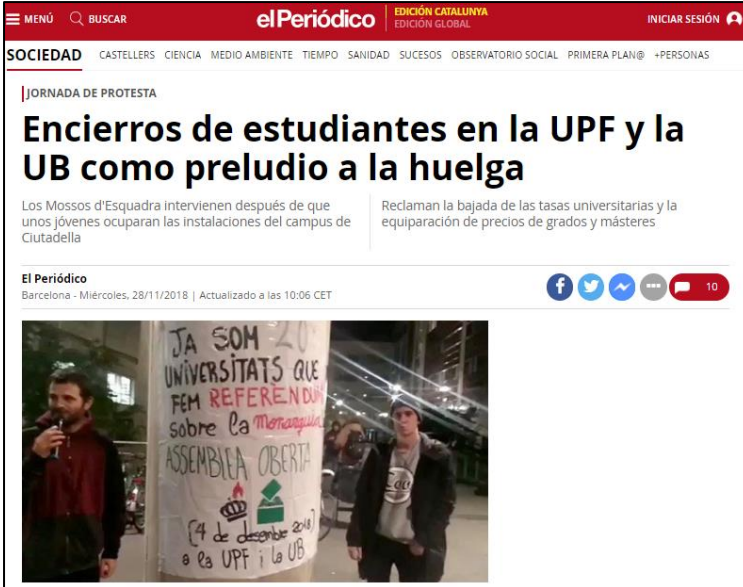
MENÚ BUSCAR elPeriódico EDICIÓN CATALUNYA EDICIÓN GLOBAL INICIAR SESIÓN

SOCIEDAD CASTELLERS CIENCIA MEDIO AMBIENTE TIEMPO SANIDAD SUCESOS OBSERVATORIO SOCIAL PRIMERA PLAN@ +PERSONAS

JORNADA DE PROTESTA

Encierros de estudiantes en la UPF y la UB como preludio a la huelga

Los Mossos d'Esquadra intervienen después de que unos jóvenes ocuparan las instalaciones del campus de Ciutadella

Reclaman la bajada de las tasas universitarias y la equiparación de precios de grados y másteres

El Periódico
Barcelona - Miércoles, 28/11/2018 | Actualizado a las 10:06 CET

10

JA SOM 20 UNIVERSITATS QUE FEM REFERÈNDUM sobre la Monarquia ASSEMBLEA OBERTA [4 de desembre 2018] a la UPF i la UB